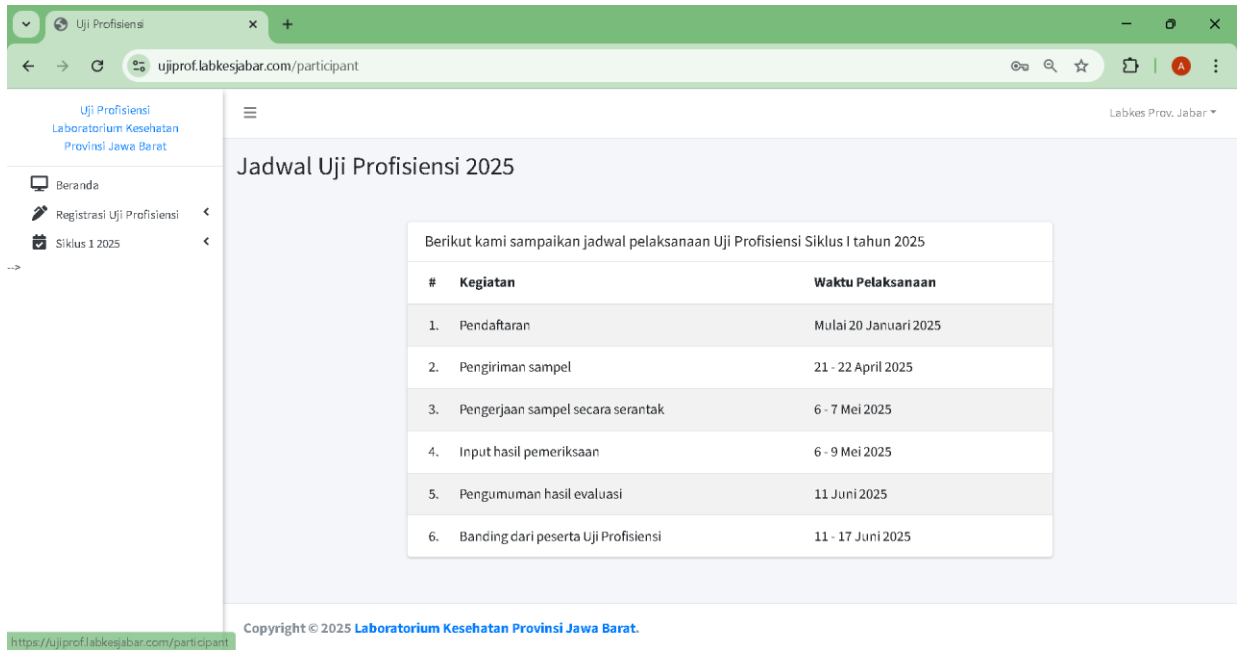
Uji Profisiensi

ujiprof.labkesjabar.com/participant

Uji Profisiensi Laboratorium Kesehatan Provinsi Jawa Barat

Labkes Prov. Jabar

Beranda

Registrasi Uji Profisiensi

Siklus 1 2025

-->

Jadwal Uji Profisiensi 2025

Berikut kami sampaikan jadwal pelaksanaan Uji Profisiensi Siklus I tahun 2025

| # | Kegiatan | Waktu Pelaksanaan |
|---|---|---|
| 1. | Pendaftaran | Mulai 20 Januari 2025 |
| 2. | Pengiriman sampel | 21 - 22 April 2025 |
| 3. | Pengerjaan sampel secara serantak | 6 - 7 Mei 2025 |
| 4. | Input hasil pemeriksaan | 6 - 9 Mei 2025 |
| 5. | Pengumuman hasil evaluasi | 11 Juni 2025 |
| 6. | Banding dari peserta Uji Profisiensi | 11 - 17 Juni 2025 |

https://ujiprof.labkesjabar.com/participant

Copyright © 2025 Laboratorium Kesehatan Provinsi Jawa Barat.